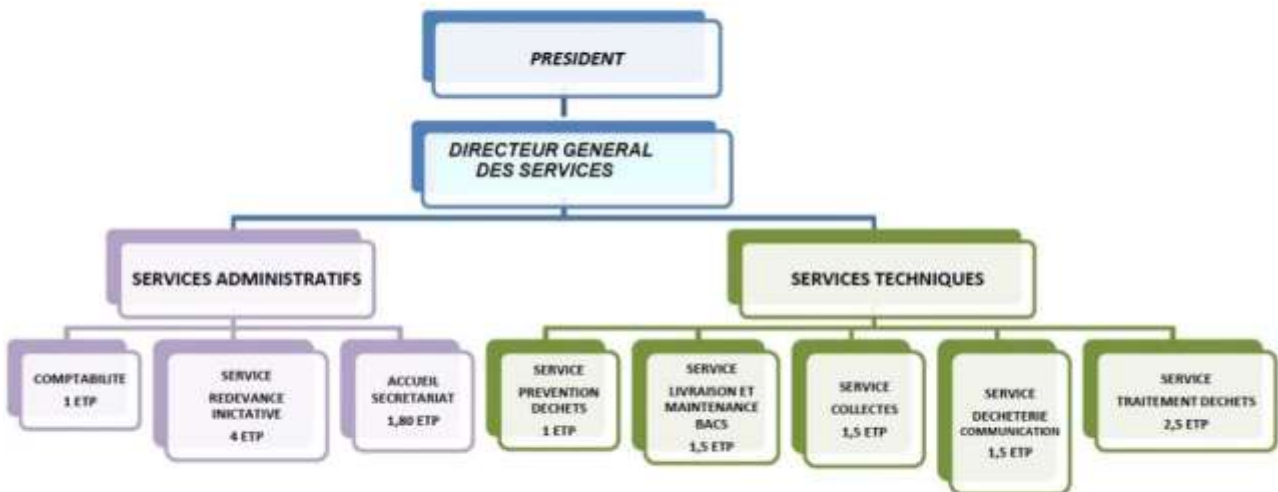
PRESIDENT

DIRECTEUR GENERAL DES SERVICES

SERVICES ADMINISTRATIFS

COMPTABILITE
1 ETP

SERVICE
REDEVANCE INICTATIVE
4 ETP

ACCUEIL SECRETARIAT
1,80 ETP

SERVICES TECHNIQUES

SERVICE
PREVENTION DECHETS
1 ETP

SERVICE
LIVRAISON ET MAINTENANCE BACS
1,5 ETP

SERVICE
COLLECTES
1,5 ETP

SERVICE
DECHETERIE COMMUNICATION
1,5 ETP

SERVICE
TRAITEMENT DECHETS
2,5 ETP